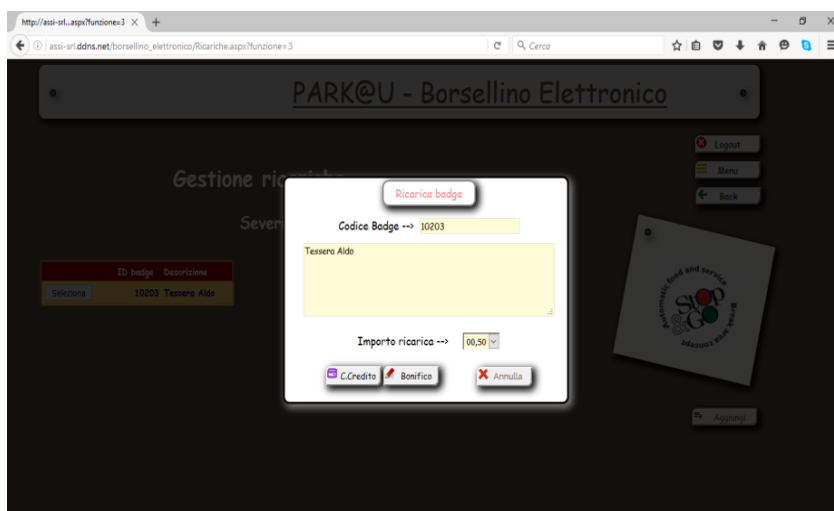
http://assi-srl...aspx?funzione=3 ×   +

assi-srl.ddns.net/borsellino_elettronico/Ricariche.aspx?funzione=3

Cerca

PARK@U - Borsellino Elettronico

Logout

Menu

Back

Gestione ric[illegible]

Sever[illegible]

| | ID badge | Descrizione |
|---|---|---|
| Seleziona | 10203 | Tessera Aldo |

Ricarica badge

Codice Badge --> 10203

Tessera Aldo

Importo ricarica --> 00,50

C.Credito   Bonifico   Annulla

Automatic food and service
Stop & Go
Break area concept

Aggiungi